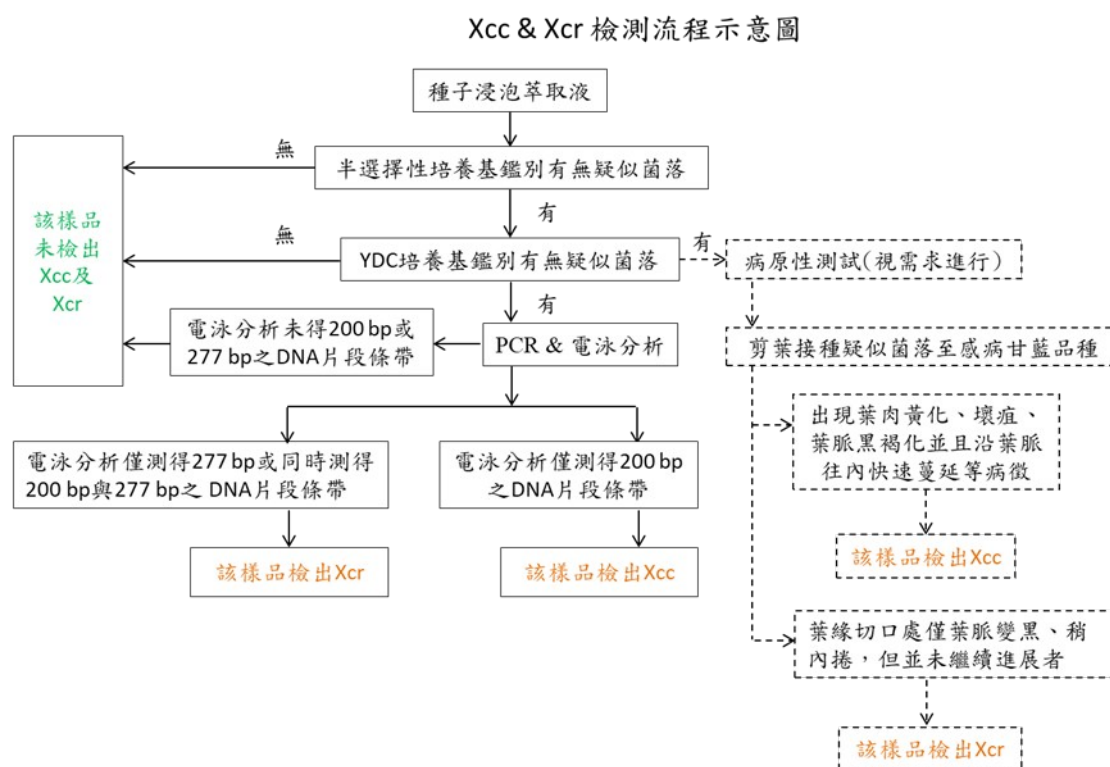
Xcc & Xcr 檢測流程示意圖

種子浸泡萃取液

無

半選擇性培養基鑑別有無疑似菌落

有

無

YDC培養基鑑別有無疑似菌落

有

病原性測試(視需求進行)

該樣品未檢出Xcc及Xcr

有

電泳分析未得200 bp或277 bp之DNA片段條帶

PCR & 電泳分析

剪葉接種疑似菌落至感病甘藍品種

出現葉肉黃化、壞疽、葉脈黑褐化並且沿葉脈往內快速蔓延等病徵

電泳分析僅測得277 bp或同時測得200 bp與277 bp之 DNA片段條帶

電泳分析僅測得200 bp之DNA片段條帶

該樣品檢出Xcc

該樣品檢出Xcr

該樣品檢出Xcc

葉緣切口處僅葉脈變黑、稍內捲，但並未繼續進展者

該樣品檢出Xcr